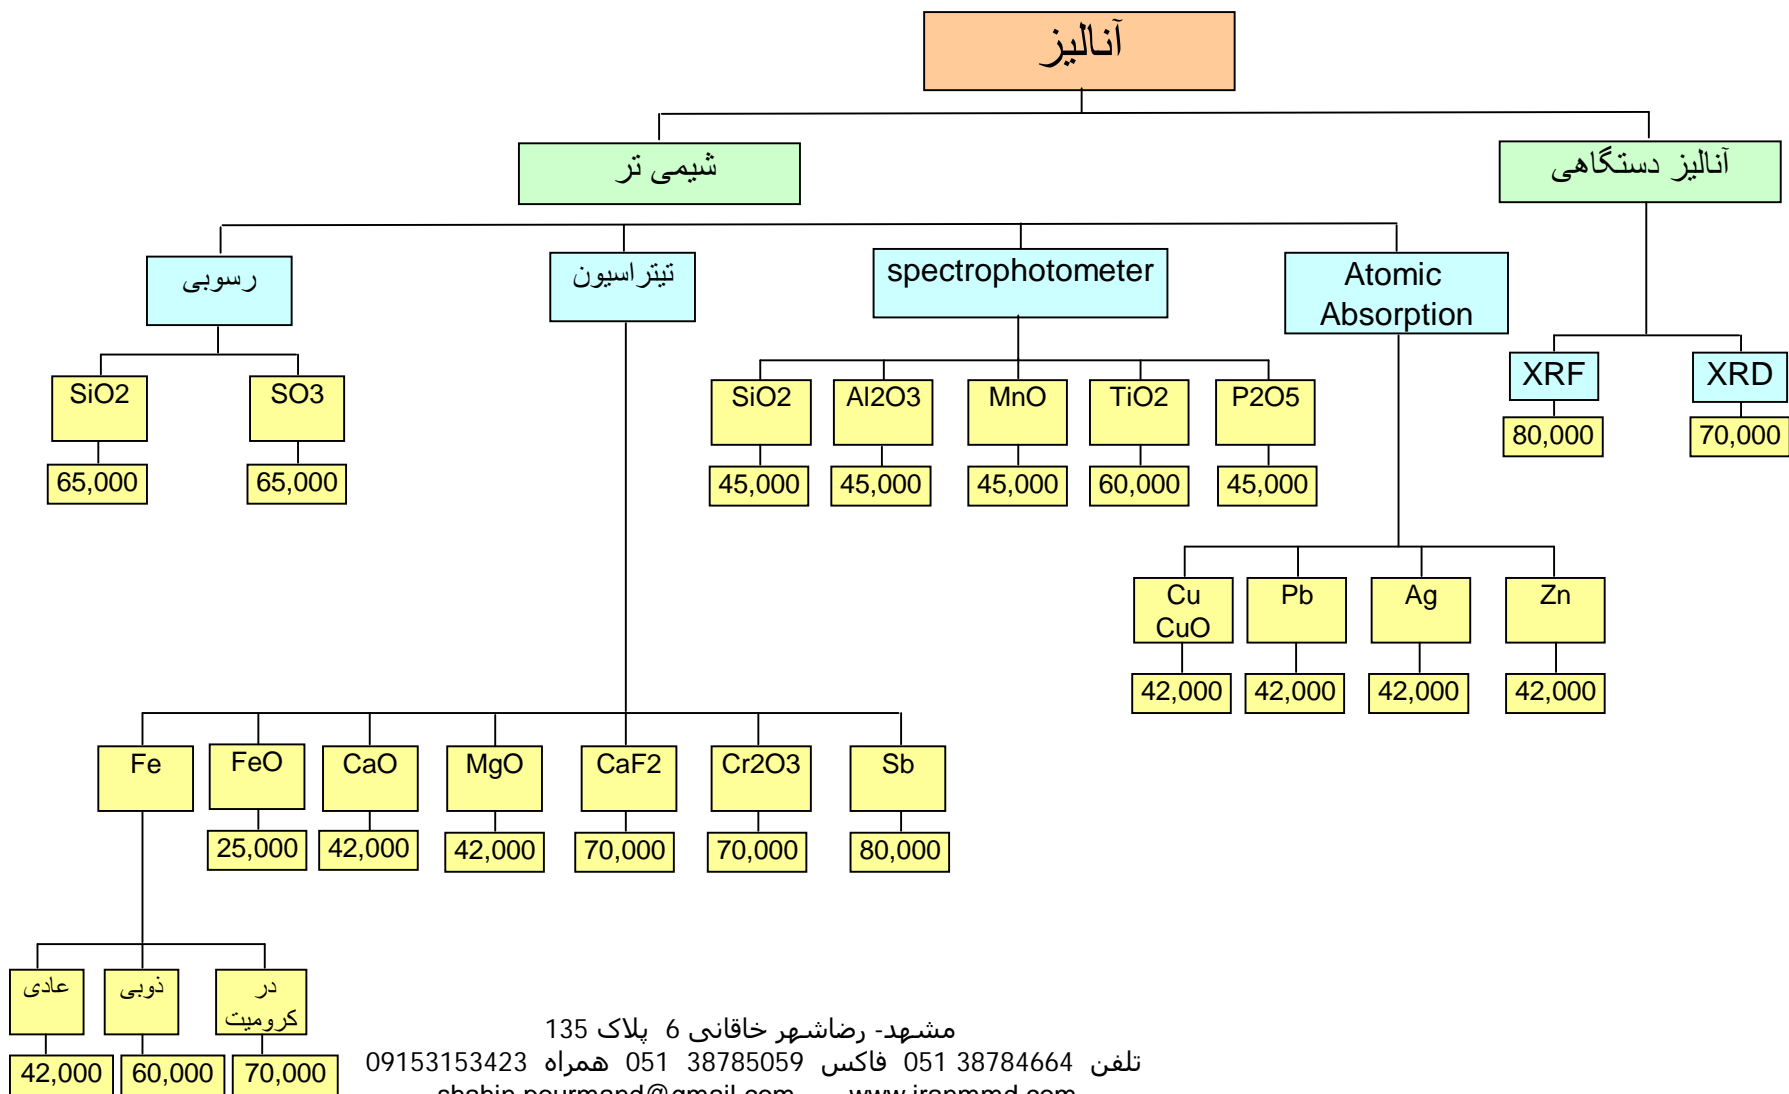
آنالیز

شیمی تر

آنالیز دستگاهی

رسوبی

تیتراسیون

spectrophotometer

Atomic Absorption

XRF

XRD

80,000

70,000

SiO2

SO3

65,000

65,000

SiO2

Al2O3

MnO

TiO2

P2O5

45,000

45,000

45,000

60,000

45,000

Cu CuO

Pb

Ag

Zn

42,000

42,000

42,000

42,000

Fe

FeO

CaO

MgO

CaF2

Cr2O3

Sb

25,000

42,000

42,000

70,000

70,000

80,000

عادی

ذوبی

در کرومیت

42,000

60,000

70,000

مشهد- رضاشهر خاقانی 6 پلاک 135
تلفن 051 38784664 فاکس 051 38785059 همراه 09153153423
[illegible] www.iranmmd.com